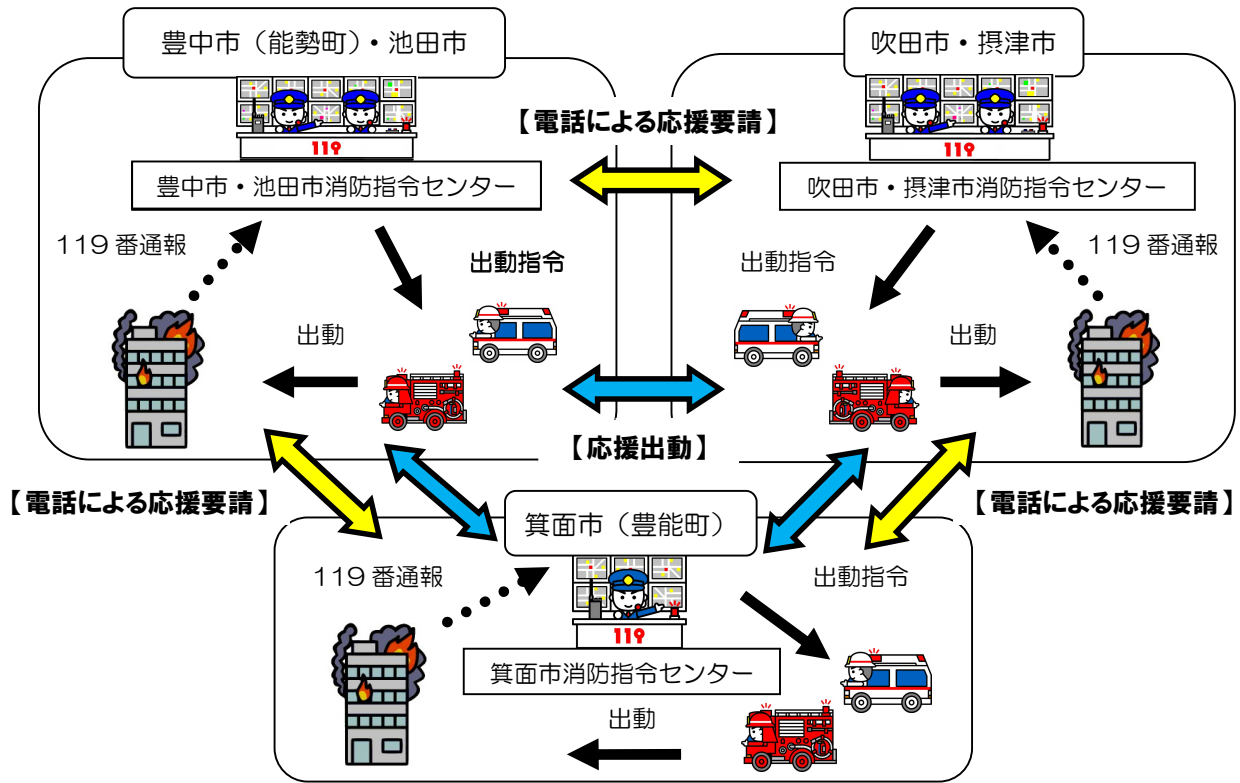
豊中市（能勢町）・池田市

吹田市・摂津市

【電話による応援要請】

119

119

豊中市・池田市消防指令センター

吹田市・摂津市消防指令センター

119 番通報

出動指令

出動指令

119 番通報

出動

出動

【応援出動】

【電話による応援要請】

【電話による応援要請】

箕面市（豊能町）

119 番通報

出動指令

119

箕面市消防指令センター

出動